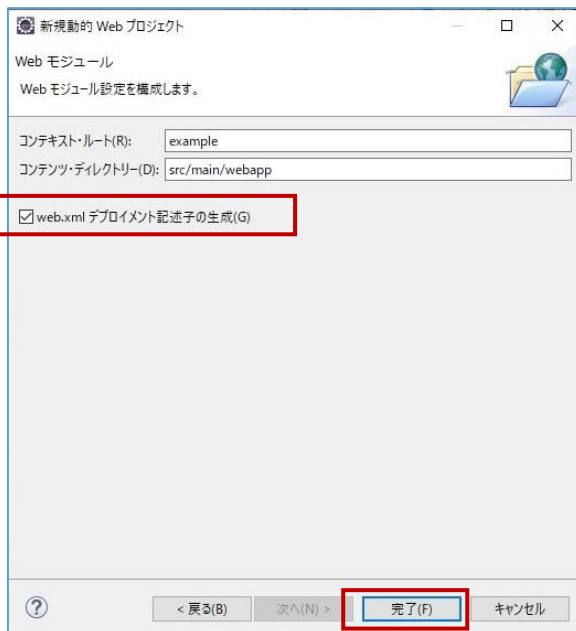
新規動的 Web プロジェクト

Web モジュール

Web モジュール設定を構成します。

コンテキスト・ルート(R): example

コンテンツ・ディレクトリー(D): src/main/webapp

☑ web.xml デプロイメント記述子の生成(G)

?

< 戻る(B)

次へ(N) >

完了(F)

キャンセル